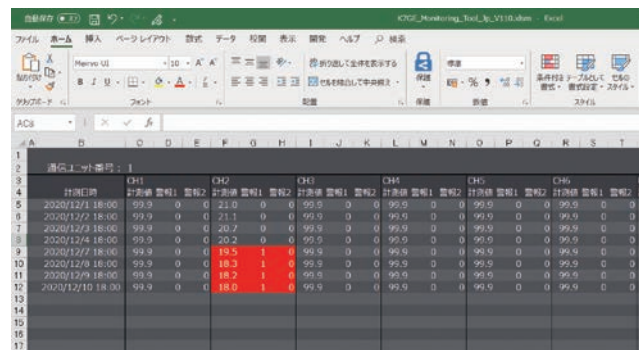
自動保存 オフ K7GE_Monitoring_Tool_Jp_V110.xlsm - Excel

ファイル ホーム 挿入 ページレイアウト 数式 データ 校閲 表示 開発 ヘルプ 検索

貼り付け Meiryo UI 10 A A 折り返して全体を表示する 保護 標準 条件付き書式 テーブルとして書式設定 セルのスタイル
クリップボード フォント 配置 保護 数値 スタイル

AC8

通信ユニット番号： 1

| | CH1 | | | CH2 | | | CH3 | | | CH4 | | | CH5 | | | CH6 | | |
|---|---|---|---|---|---|---|---|---|---|---|---|---|---|---|---|---|---|---|
| 計測日時 | 計測値 | 警報1 | 警報2 | 計測値 | 警報1 | 警報2 | 計測値 | 警報1 | 警報2 | 計測値 | 警報1 | 警報2 | 計測値 | 警報1 | 警報2 | 計測値 | 警報1 | 警報2 |
| 2020/12/1 18:00 | 99.9 | 0 | 0 | 21.0 | 0 | 0 | 99.9 | 0 | 0 | 99.9 | 0 | 0 | 99.9 | 0 | 0 | 99.9 | 0 | 0 |
| 2020/12/2 18:00 | 99.9 | 0 | 0 | 21.1 | 0 | 0 | 99.9 | 0 | 0 | 99.9 | 0 | 0 | 99.9 | 0 | 0 | 99.9 | 0 | 0 |
| 2020/12/3 18:00 | 99.9 | 0 | 0 | 20.7 | 0 | 0 | 99.9 | 0 | 0 | 99.9 | 0 | 0 | 99.9 | 0 | 0 | 99.9 | 0 | 0 |
| 2020/12/4 18:00 | 99.9 | 0 | 0 | 20.2 | 0 | 0 | 99.9 | 0 | 0 | 99.9 | 0 | 0 | 99.9 | 0 | 0 | 99.9 | 0 | 0 |
| 2020/12/7 18:00 | 99.9 | 0 | 0 | 19.5 | 1 | 0 | 99.9 | 0 | 0 | 99.9 | 0 | 0 | 99.9 | 0 | 0 | 99.9 | 0 | 0 |
| 2020/12/8 18:00 | 99.9 | 0 | 0 | 18.3 | 1 | 0 | 99.9 | 0 | 0 | 99.9 | 0 | 0 | 99.9 | 0 | 0 | 99.9 | 0 | 0 |
| 2020/12/9 18:00 | 99.9 | 0 | 0 | 18.2 | 1 | 0 | 99.9 | 0 | 0 | 99.9 | 0 | 0 | 99.9 | 0 | 0 | 99.9 | 0 | 0 |
| 2020/12/10 18:00 | 99.9 | 0 | 0 | 18.0 | 1 | 0 | 99.9 | 0 | 0 | 99.9 | 0 | 0 | 99.9 | 0 | 0 | 99.9 | 0 | 0 |